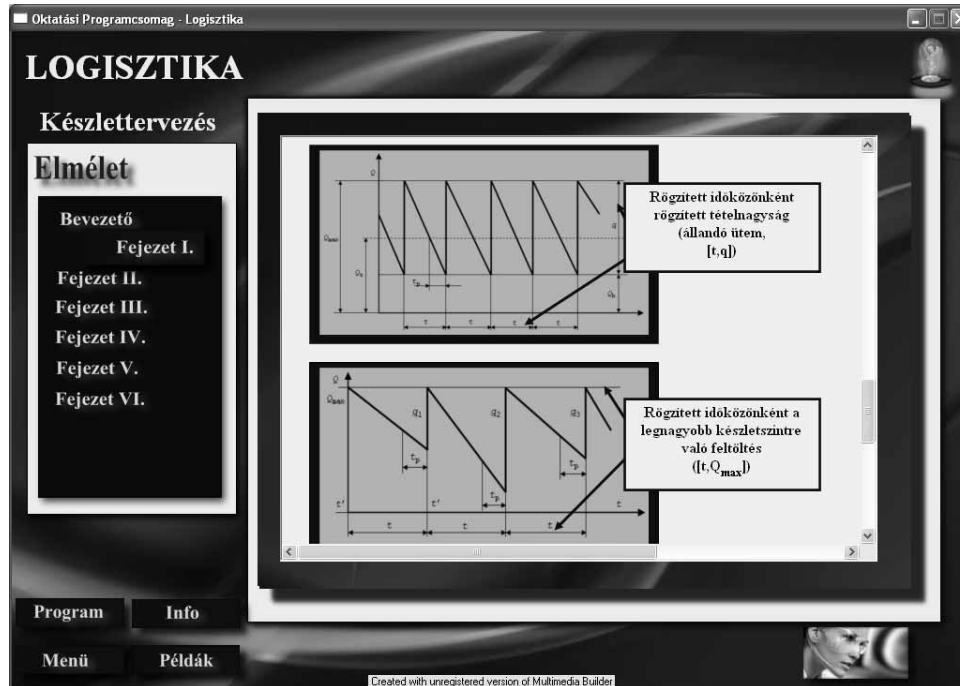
Oktatási Programcsomag - Logisztika

LOGISZTIKA

Készlettervezés

Elmélet

Bevezető
Fejezet I.
Fejezet II.
Fejezet III.
Fejezet IV.
Fejezet V.
Fejezet VI.

Q
$Q_{max}$
$Q_s$
q
$Q_b$
$t_p$
t
t
t
t

Rögzített időközönként rögzített tételnagyság (állandó ütem, [t,q])

Q
$Q_{max}$
$q_1$
$q_2$
$q_3$
$t_p$
$t_p$
$t_p$
t'
t'
t
t
t
t

Rögzített időközönként a legnagyobb készletszintre való feltöltés ([t,$Q_{max}$])

Program
Info
Menü
Példák

Created with unregistered version of Multimedia Builder